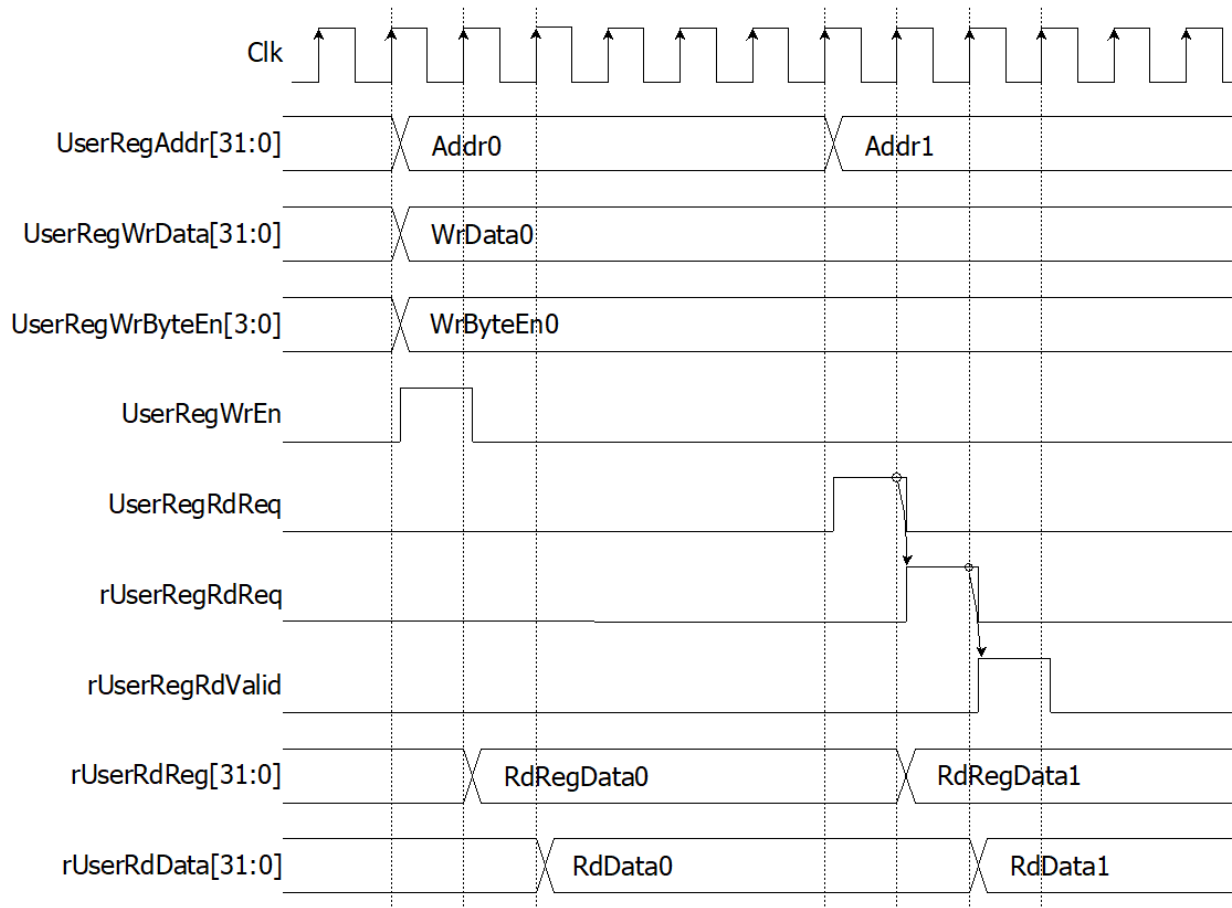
Clk

UserRegAddr[31:0] Addr0 Addr1

UserRegWrData[31:0] WrData0

UserRegWrByteEn[3:0] WrByteEn0

UserRegWrEn

UserRegRdReq

rUserRegRdReq

rUserRegRdValid

rUserRdReg[31:0] RdRegData0 RdRegData1

rUserRdData[31:0] RdData0 RdData1